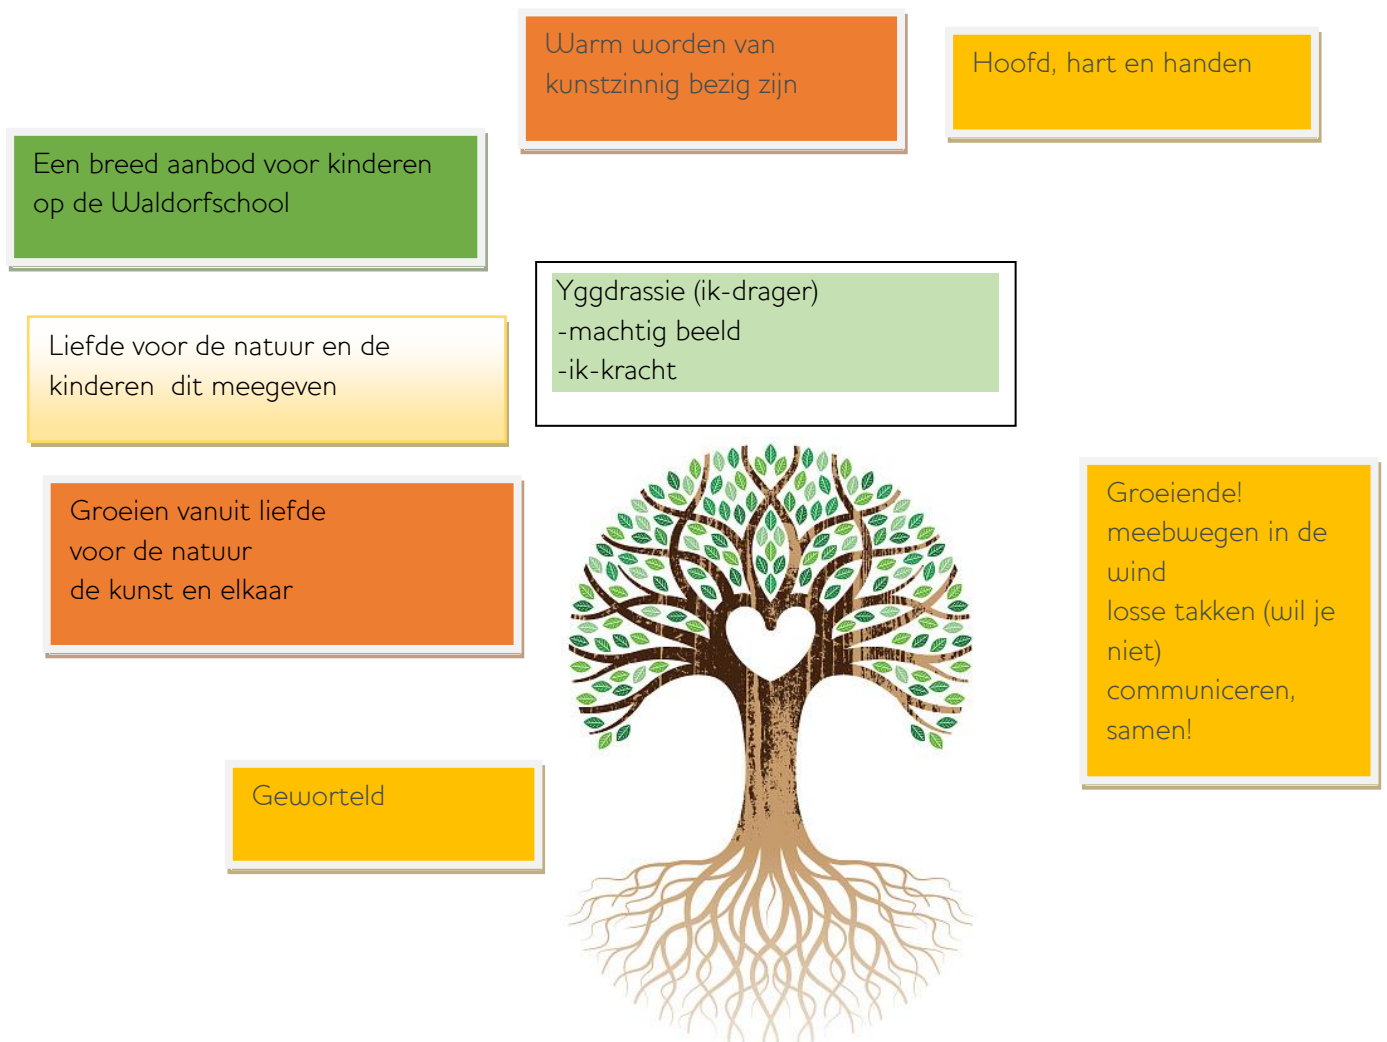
Warm worden van kunstzinnig bezig zijn

Hoofd, hart en handen

Een breed aanbod voor kinderen op de Waldorfschool

Yggdrassie (ik-drager)
-machtig beeld
-ik-kracht

Liefde voor de natuur en de kinderen  dit meegeven

Groeien vanuit liefde
voor de natuur
de kunst en elkaar

Groeiende!
meebwegen in de wind
losse takken (wil je niet)
communiceren,
samen!

Geworteld